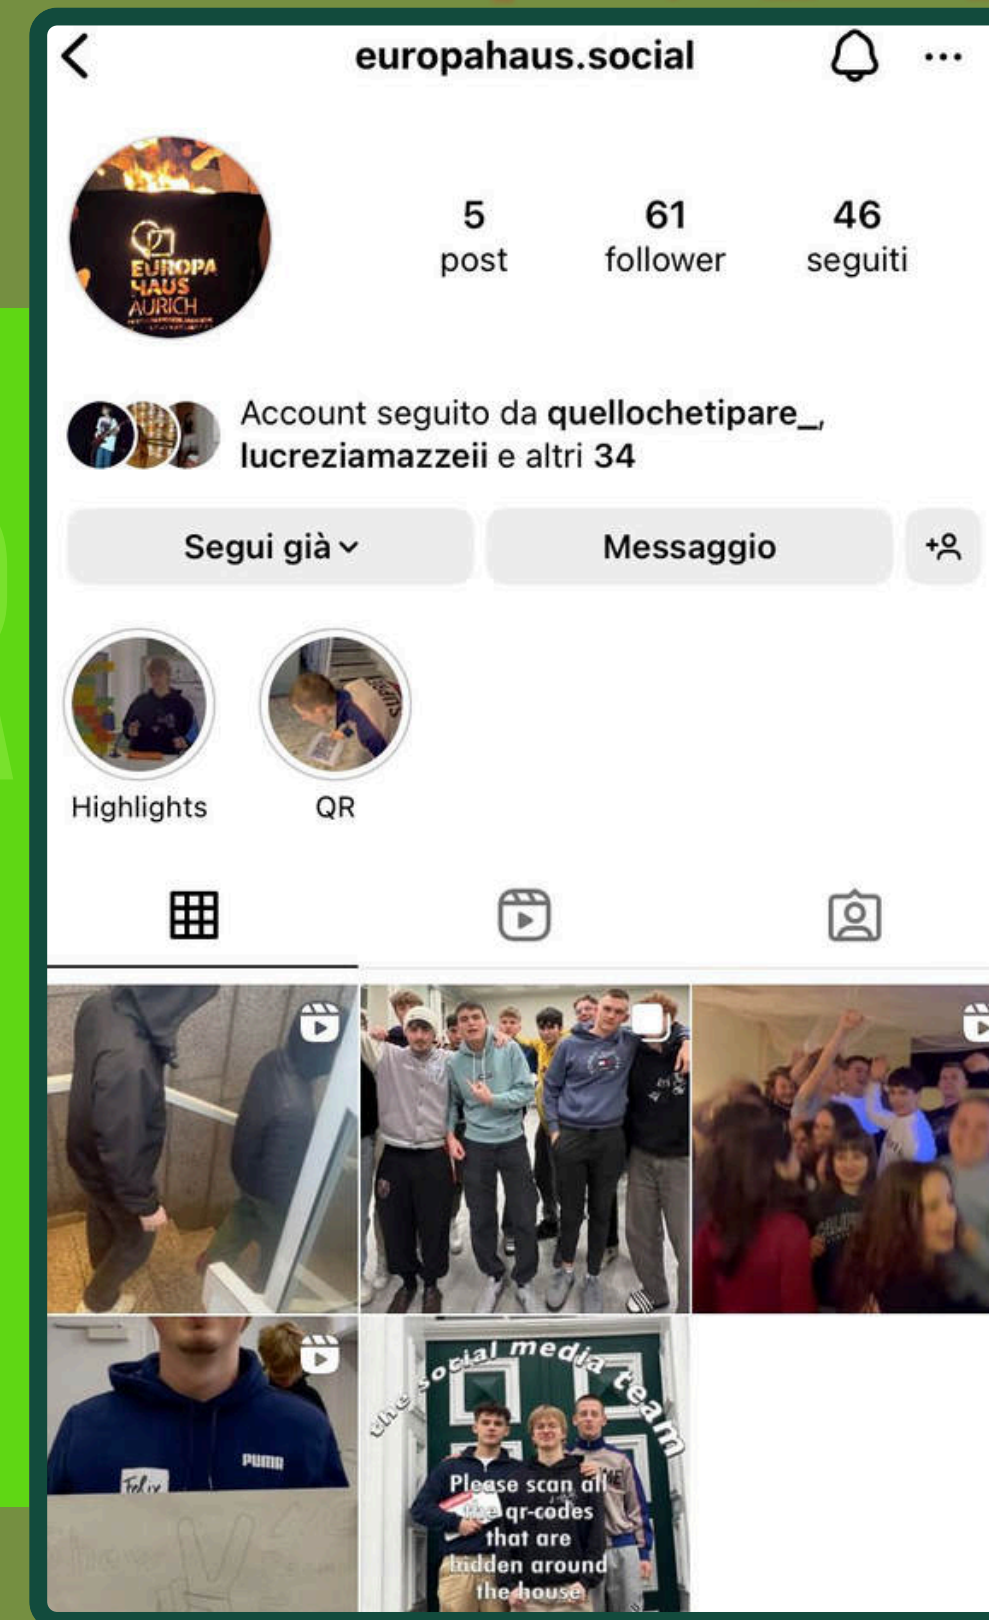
europahaus.social

EUROPA HAUS AURICH

5
post

61
follower

46
seguiti

Account seguito da quellochetipare_, lucreziamazzeii e altri 34

Segui già

Messaggio

Highlights

QR

PUMA

Felix

the social media team

Please scan all the qr-codes that are hidden around the house